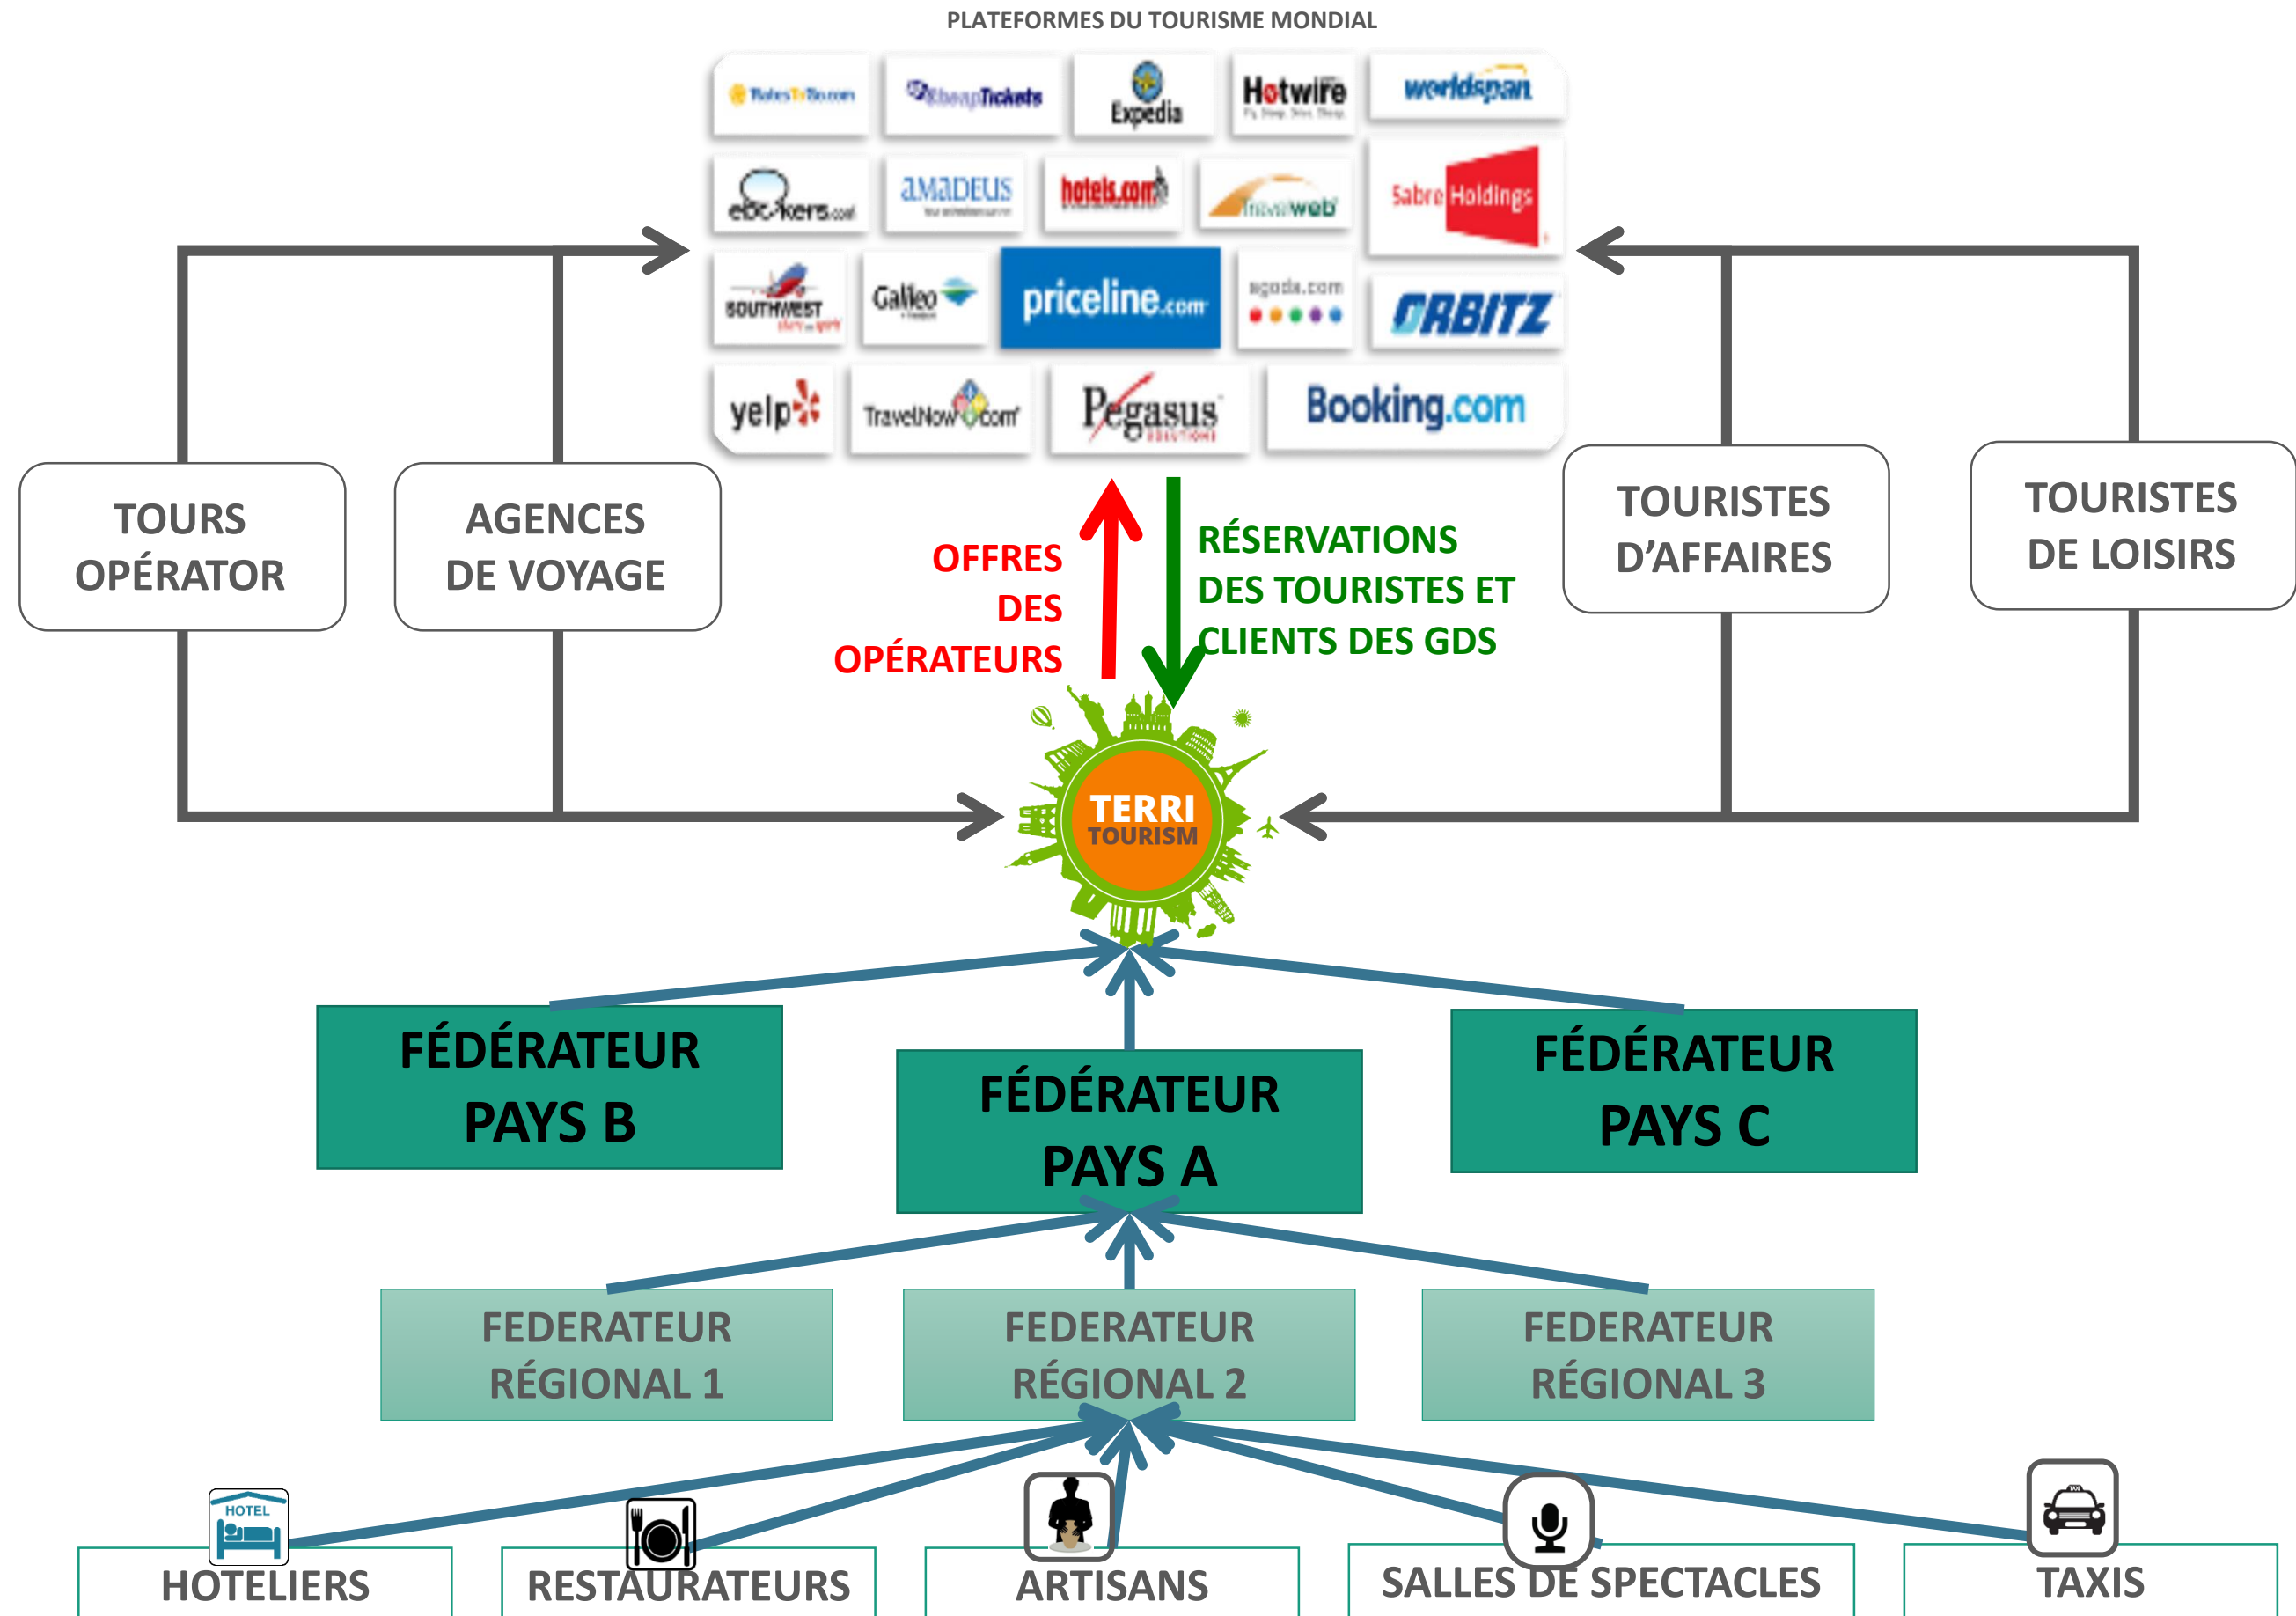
PLATEFORMES DU TOURISME MONDIAL

RatesToGo.com
CheapTickets
Expedia
Hotwire
worldspan
ebookers.com
AMADEUS
hotels.com
travelweb
Sabre Holdings
SOUTHWEST
Galileo
priceline.com
agoda.com
ORBITZ
yelp
TravelNow.com
Pegasus
Booking.com

TOURS OPÉRATOR

AGENCES DE VOYAGE

OFFRES DES OPÉRATEURS

RÉSERVATIONS DES TOURISTES ET CLIENTS DES GDS

TOURISTES D'AFFAIRES

TOURISTES DE LOISIRS

TERRI TOURISM

FÉDÉRATEUR PAYS B

FÉDÉRATEUR PAYS A

FÉDÉRATEUR PAYS C

FEDERATEUR RÉGIONAL 1

FEDERATEUR RÉGIONAL 2

FEDERATEUR RÉGIONAL 3

HOTEL
HOTELIERS

RESTAURATEURS

ARTISANS

SALLES DE SPECTACLES

TAXI
TAXIS